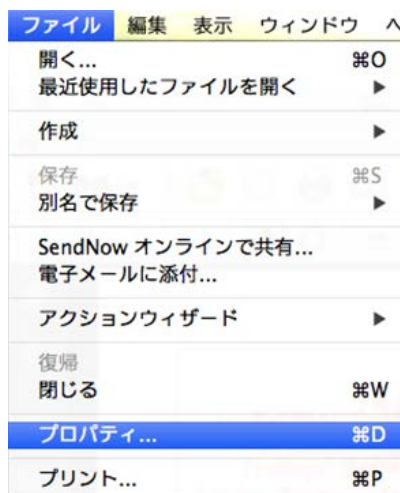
ファイル 編集 表示 ウィンドウ ヘ

開く... ⌘O
最近使用したファイルを開く ▶

作成 ▶

保存 ⌘S
別名で保存 ▶

SendNow オンラインで共有...
電子メールに添付...

アクションウィザード ▶

復帰
閉じる ⌘W

プロパティ... ⌘D

プリント... ⌘P